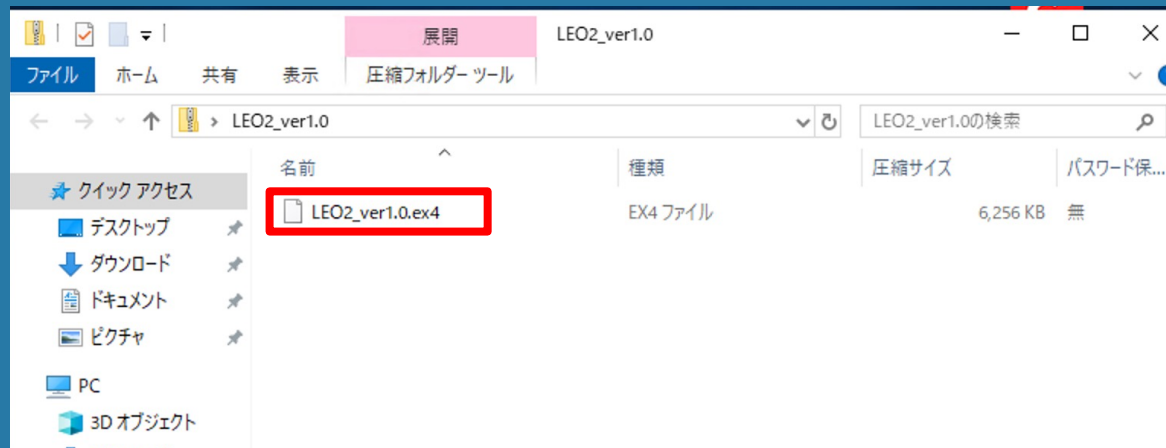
展開
LEO2_ver1.0
ファイル ホーム 共有 表示 圧縮フォルダー ツール
LEO2_ver1.0
LEO2_ver1.0の検索

| 名前 | 種類 | 圧縮サイズ | パスワード保... |
|---|---|---|---|
| LEO2_ver1.0.ex4 | EX4 ファイル | 6,256 KB | 無 |

クイック アクセス
デスクトップ
ダウンロード
ドキュメント
ピクチャ
PC
3D オブジェクト